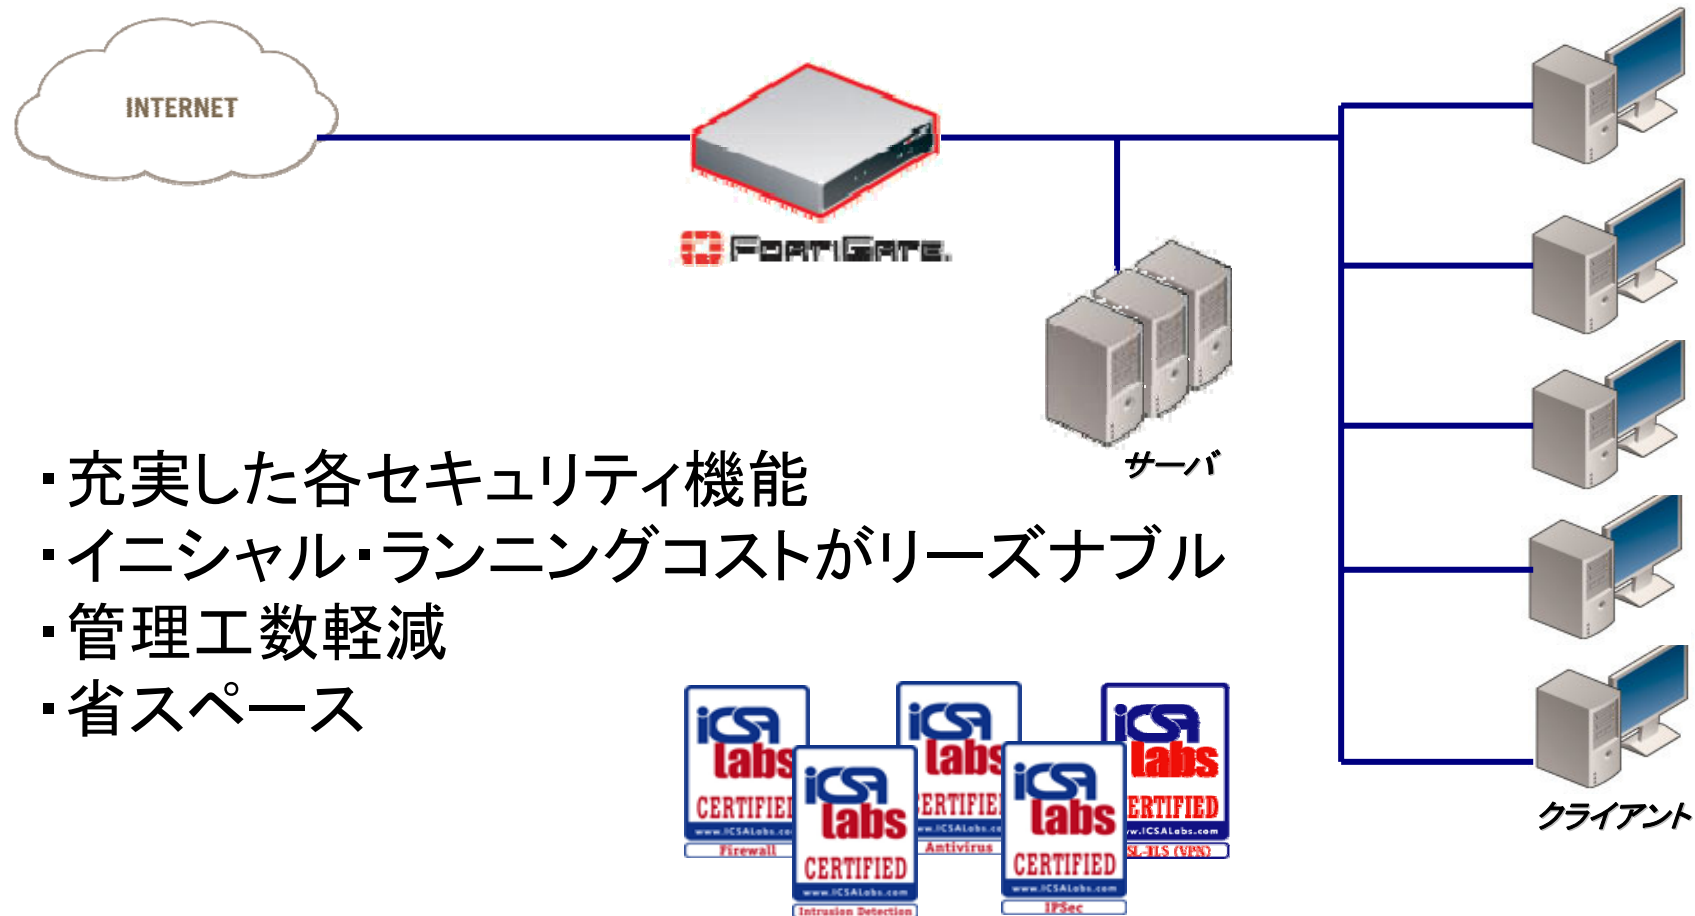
INTERNET

FortiGate.

サーバ

クライアント

・充実した各セキュリティ機能
・イニシャル・ランニングコストがリーズナブル
・管理工数軽減
・省スペース

icsa labs CERTIFIED www.ICSALabs.com Firewall

icsa labs CERTIFIED www.ICSALabs.com Intrusion Detection

icsa labs CERTIFIED www.ICSALabs.com Antivirus

icsa labs CERTIFIED www.ICSALabs.com IPSec

icsa labs CERTIFIED www.ICSALabs.com SSL-TLS (VPN)